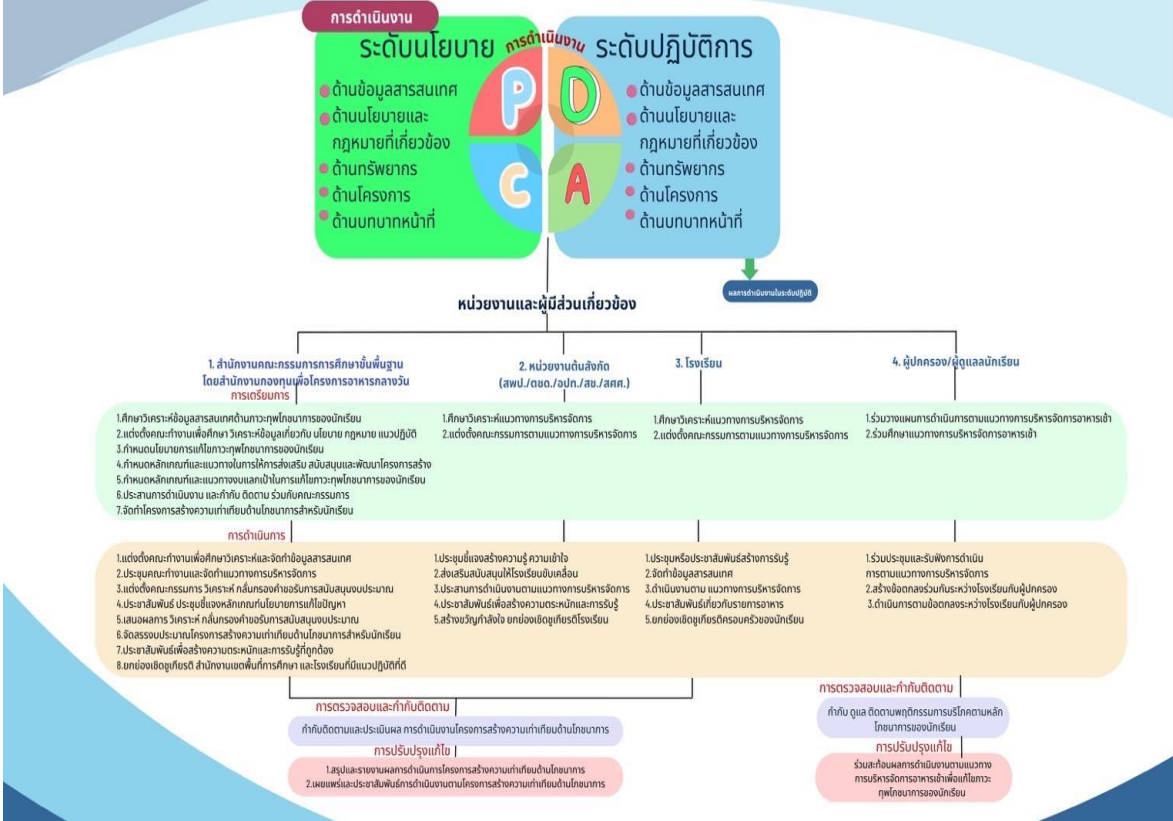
การดำเนินงาน
ระดับนโยบาย
การดำเนินงาน
ระดับปฏิบัติการ

ด้านข้อมูลสารสนเทศ
ด้านนโยบายและกฎหมายที่เกี่ยวข้อง
ด้านทรัพยากร
ด้านโครงการ
ด้านบทบาทหน้าที่

P D C A

ด้านข้อมูลสารสนเทศ
ด้านนโยบายและกฎหมายที่เกี่ยวข้อง
ด้านทรัพยากร
ด้านโครงการ
ด้านบทบาทหน้าที่

ผลการดำเนินงานในระดับปฏิบัติ

หน่วยงานและผู้มีส่วนเกี่ยวข้อง

1. สำนักงานคณะกรรมการการศึกษาขั้นพื้นฐาน โดยสำนักงานกองทุนเพื่อโครงการอาหารกลางวัน
2. หน่วยงานต้นสังกัด (สพป./สพม./อปท./สช./สศศ.)
3. โรงเรียน
4. ผู้ปกครอง/ผู้ดูแลนักเรียน

การเตรียมการ

1.ศึกษาวิเคราะห์ข้อมูลสารสนเทศด้านภาวะทุพโภชนาการของนักเรียน
2.แต่งตั้งคณะทำงานเพื่อศึกษา วิเคราะห์ข้อมูลเกี่ยวกับ นโยบาย กฎหมาย แนวปฏิบัติ
3.กำหนดนโยบายการแก้ไขภาวะทุพโภชนาการของนักเรียน
4.กำหนดหลักเกณฑ์และแนวทางในการให้การส่งเสริม สนับสนุนและพัฒนาโครงการสร้าง
5.กำหนดหลักเกณฑ์และแนวทางงบแลกเป้าในการแก้ไขภาวะทุพโภชนาการของนักเรียน
6.ประสานการดำเนินงาน และกำกับ ติดตาม ร่วมกับคณะกรรมการ
7.จัดทำโครงการสร้างความเท่าเทียมด้านโภชนาการสำหรับนักเรียน

1.ศึกษาวิเคราะห์แนวทางการบริหารจัดการ
2.แต่งตั้งคณะกรรมการตามแนวทางการบริหารจัดการ

1.ศึกษาวิเคราะห์แนวทางการบริหารจัดการ
2.แต่งตั้งคณะกรรมการตามแนวทางการบริหารจัดการ

1.ร่วมวางแผนการดำเนินการตามแนวทางการบริหารจัดการอาหารเช้า
2.ร่วมศึกษาแนวทางการบริหารจัดการอาหารเช้า

การดำเนินการ

1.แต่งตั้งคณะทำงานเพื่อศึกษาวิเคราะห์และจัดทำข้อมูลสารสนเทศ
2.ประชุมคณะทำงานและจัดทำแนวทางการบริหารจัดการ
3.แต่งตั้งคณะกรรมการ วิเคราะห์ กลั่นกรองค่าขอรับการสนับสนุนงบประมาณ
4.ประชาสัมพันธ์ ประชุมชี้แจงหลักเกณฑ์นโยบายการแก้ไขปัญหา
5.เสนอผลการ วิเคราะห์ กลั่นกรองค่าขอรับการสนับสนุนงบประมาณ
6.จัดสรรงบประมาณโครงการสร้างความเท่าเทียมด้านโภชนาการสำหรับนักเรียน
7.ประชาสัมพันธ์เพื่อสร้างความตระหนักและการรับรู้ที่ถูกต้อง
8.ยกย่องเชิดชูเกียรติ สำนักงานเขตพื้นที่การศึกษา และโรงเรียนที่มีแนวปฏิบัติที่ดี

1.ประชุมชี้แจงสร้างความรู้ ความเข้าใจ
2.ส่งเสริมสนับสนุนให้โรงเรียนขับเคลื่อน
3.ประสานการดำเนินงานตามแนวทางการบริหารจัดการ
4.ประชาสัมพันธ์เพื่อสร้างความตระหนักและการรับรู้
5.สร้างขวัญกำลังใจ ยกย่องเชิดชูเกียรติโรงเรียน

1.ประชุมหรือประชาสัมพันธ์สร้างการรับรู้
2.จัดทำข้อมูลสารสนเทศ
3.ดำเนินงานตาม แนวทางการบริหารจัดการ
4.ประชาสัมพันธ์เกี่ยวกับรายการอาหาร
5.ยกย่องเชิดชูเกียรติครอบครัวของนักเรียน

1.ร่วมประชุมและรับฟังการดำเนินการตามแนวทางการบริหารจัดการ
2.สร้างข้อตกลงร่วมกันระหว่างโรงเรียนกับผู้ปกครอง
3.ดำเนินการตามข้อตกลงระหว่างโรงเรียนกับผู้ปกครอง

การตรวจสอบและกำกับติดตาม
กำกับติดตามและประเมินผล การดำเนินงานโครงการสร้างความเท่าเทียมด้านโภชนาการ

การปรับปรุงแก้ไข
1.สรุปและรายงานผลการดำเนินการโครงการสร้างความเท่าเทียมด้านโภชนาการ
2.เผยแพร่และประชาสัมพันธ์การดำเนินงานตามโครงการสร้างความเท่าเทียมด้านโภชนาการ

การตรวจสอบและกำกับติดตาม
กำกับ ดูแล ติดตามพฤติกรรมการบริโภคตามหลักโภชนาการของนักเรียน

การปรับปรุงแก้ไข
ร่วมสะท้อนผลการดำเนินงานตามแนวทางการบริหารจัดการอาหารเช้าเพื่อแก้ไขภาวะทุพโภชนาการของนักเรียน